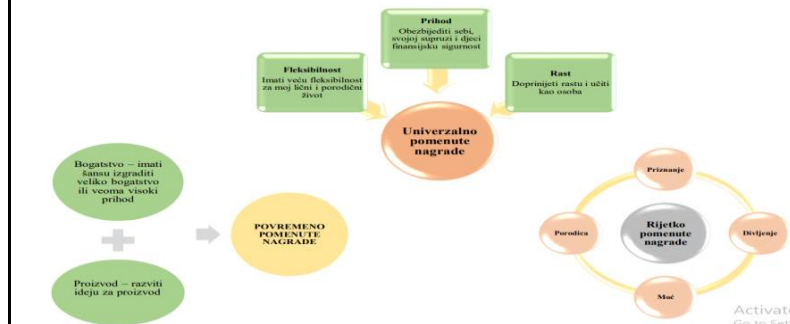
Prihod
Obezbijediti sebi, svojoj supruzi i djeci finansijsku sigurnost

Fleksibilnost
Imati veću fleksibilnost za moj lični i porodični život

Rast
Doprinijeti rastu i učiti kao osoba

Univerzalno pomenute nagrade

Bogatstvo – imati šansu izgraditi veliko bogatstvo ili veoma visoki prihod

Proizvod – razviti ideju za proizvod

POVREMENO POMENUTE NAGRADE

Priznanje

Porodica

Rijetko pomenute nagrade

Divljenje

Moć

Activate
Go to Set